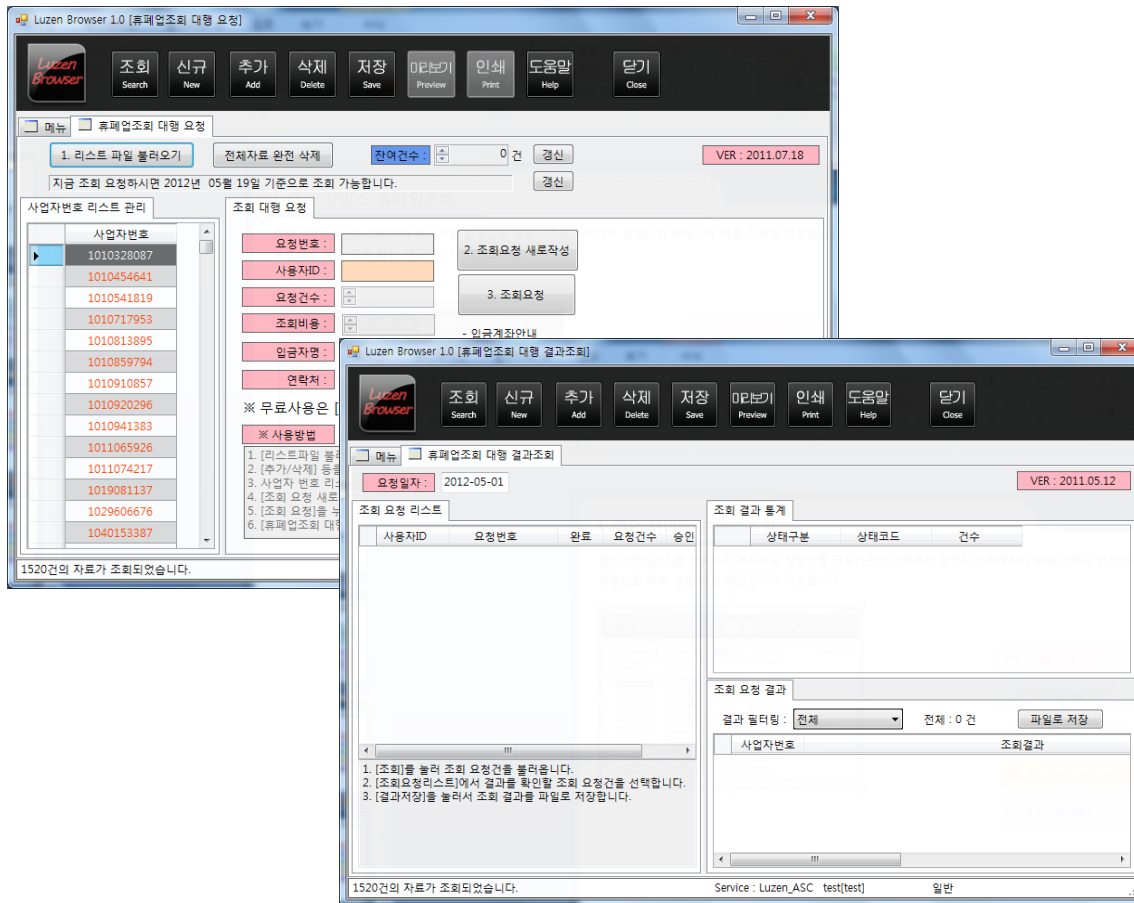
Luzen Browser 1.0 [휴폐업조회 대행 요청]

Luzen Browser

조회 Search
신규 New
추가 Add
삭제 Delete
저장 Save
미리보기 Preview
인쇄 Print
도움말 Help
닫기 Close

메뉴
휴폐업조회 대행 요청

1. 리스트 파일 불러오기
전체자료 완전 삭제
잔여건수 : 0 건
갱신
VER : 2011.07.18

지금 조회 요청하시면 2012년 05월 19일 기준으로 조회 가능합니다.
갱신

사업자번호 리스트 관리

| 사업자번호 |
|---|
| 1010328087 |
| 1010454641 |
| 1010541819 |
| 1010717953 |
| 1010813895 |
| 1010859794 |
| 1010910857 |
| 1010920296 |
| 1010941383 |
| 1011065926 |
| 1011074217 |
| 1019081137 |
| 1029606676 |
| 1040153387 |

조회 대행 요청

요청번호 :
사용자ID :
요청건수 :
조회비용 :
입금자명 :
연락처 :

2. 조회요청 새로작성
3. 조회요청
- 입금계좌안내

※ 무료사용은 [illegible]

※ 사용방법
1. [리스트파일 불러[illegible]
2. [추가/삭제] 등를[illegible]
3. 사업자 번호 리스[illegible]
4. [조회 요청 새로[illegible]
5. [조회 요청]을 누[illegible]
6. [휴폐업조회 대행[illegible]

1520건의 자료가 조회되었습니다.

Luzen Browser 1.0 [휴폐업조회 대행 결과조회]

Luzen Browser

조회 Search
신규 New
추가 Add
삭제 Delete
저장 Save
미리보기 Preview
인쇄 Print
도움말 Help
닫기 Close

메뉴
휴폐업조회 대행 결과조회

요청일자 : 2012-05-01
VER : 2011.05.12

조회 요청 리스트

| 사용자ID | 요청번호 | 완료 | 요청건수 | 승인 |
|---|---|---|---|---|

1. [조회]를 눌러 조회 요청건을 불러옵니다.
2. [조회요청리스트]에서 결과를 확인할 조회 요청건을 선택합니다.
3. [결과저장]을 눌러서 조회 결과를 파일로 저장합니다.

조회 결과 통계

| 상태구분 | 상태코드 | 건수 |
|---|---|---|

조회 요청 결과

결과 필터링 : 전체
전체 : 0 건
파일로 저장

| 사업자번호 | 조회결과 |
|---|---|

1520건의 자료가 조회되었습니다.
Service : Luzen_ASC test[test] 일반